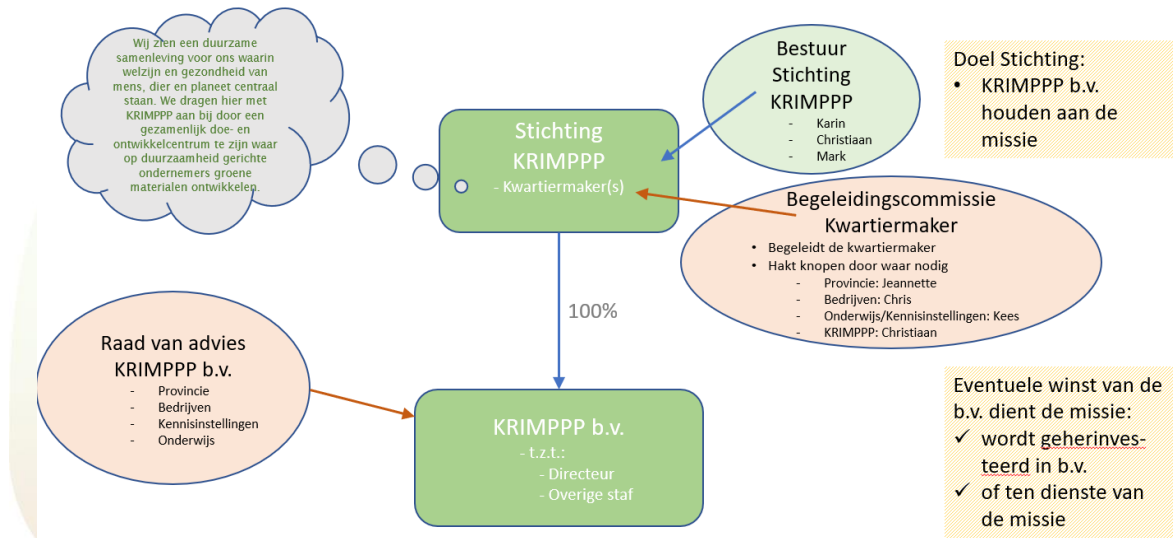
Wij zien een duurzame samenleving voor ons waarin welzijn en gezondheid van mens, dier en planeet centraal staan. We dragen hier met KRIMPPP aan bij door een gezamenlijk doe- en ontwikkelcentrum te zijn waar op duurzaamheid gerichte ondernemers groene materialen ontwikkelen.

Bestuur Stichting KRIMPPP
- Karin
- Christiaan
- Mark

Doel Stichting:
• KRIMPPP b.v. houden aan de missie

Stichting KRIMPPP
- Kwartiermaker(s)

Begeleidingscommissie Kwartiermaker
• Begeleidt de kwartiermaker
• Hakt knopen door waar nodig
- Provincie: Jeannette
- Bedrijven: Chris
- Onderwijs/Kennisinstellingen: Kees
- KRIMPPP: Christiaan

100%

Raad van advies KRIMPPP b.v.
- Provincie
- Bedrijven
- Kennisinstellingen
- Onderwijs

KRIMPPP b.v.
- t.z.t.:
- Directeur
- Overige staf

Eventuele winst van de b.v. dient de missie:
✓ wordt geherinvesteerd in b.v.
✓ of ten dienste van de missie